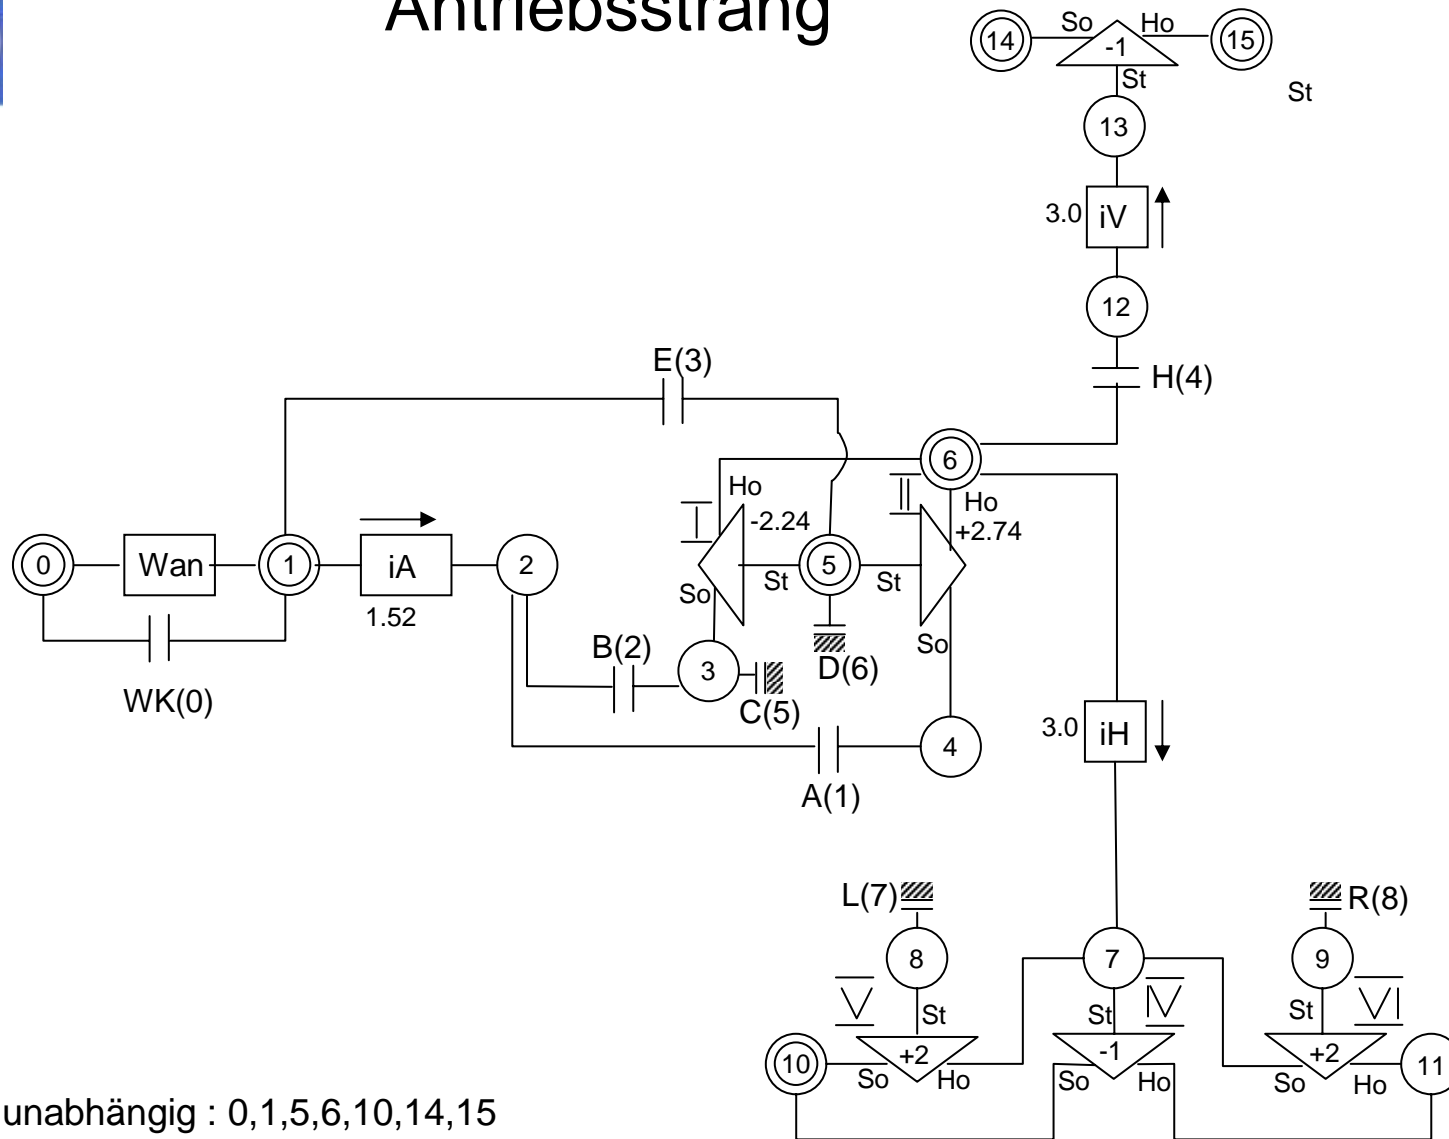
Antriebsstrang

14 So -1 Ho 15
St
St
13
3.0 iV
12
E(3)
H(4)
6
Ho
-2.24
Ho
+2.74
0 Wan 1 iA 2
1.52
St 5 St
So
So
D(6)
B(2)
3
C(5)
WK(0)
A(1)
4
3.0 iH
L(7)
R(8)
8
7
9
St
St
St
10 +2 -1 +2 11
So Ho So Ho So Ho

unabhängig : 0,1,5,6,10,14,15